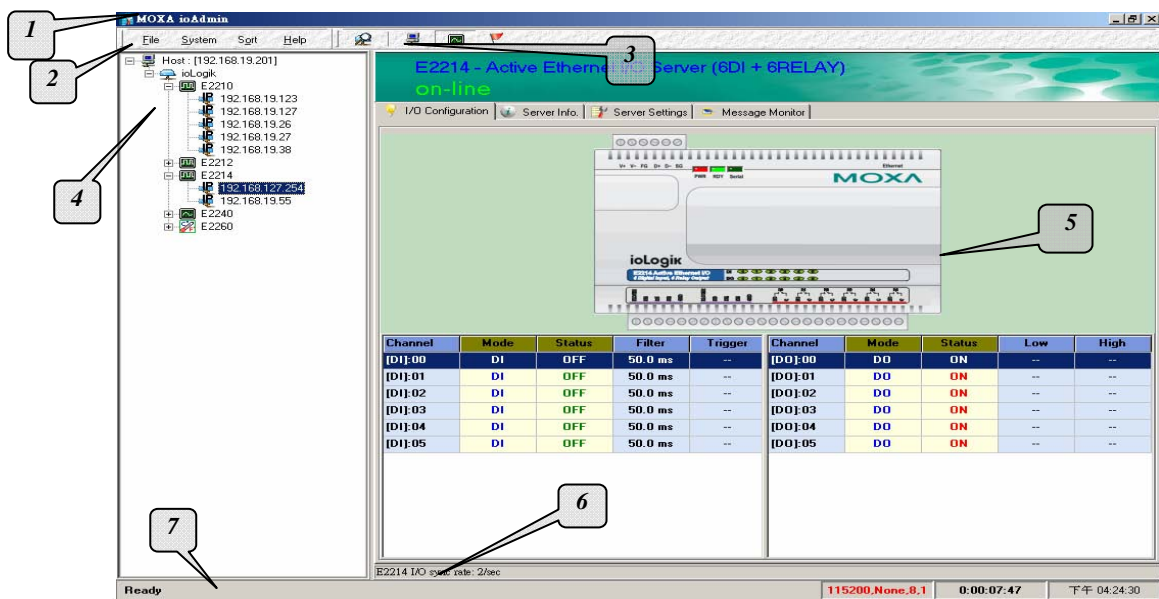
1

MOXA ioAdmin

File System Sort Help

2

3

Host : [192.168.19.201]
ioLogik
E2210
192.168.19.123
192.168.19.127
192.168.19.26
192.168.19.27
192.168.19.38
E2212
E2214
192.168.127.254
192.168.19.55
E2240
E2260

4

E2214 - Active Etherne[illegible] Server (6DI + 6RELAY)
on-line

I/O Configuration | Server Info. | Server Settings | Message Monitor

MOXA
ioLogik

5

| Channel | Mode | Status | Filter | Trigger |
|---|---|---|---|---|
| [DI]:00 | DI | OFF | 50.0 ms | -- |
| [DI]:01 | DI | OFF | 50.0 ms | -- |
| [DI]:02 | DI | OFF | 50.0 ms | -- |
| [DI]:03 | DI | OFF | 50.0 ms | -- |
| [DI]:04 | DI | OFF | 50.0 ms | -- |
| [DI]:05 | DI | OFF | 50.0 ms | -- |

| Channel | Mode | Status | Low | High |
|---|---|---|---|---|
| [DO]:00 | DO | ON | -- | -- |
| [DO]:01 | DO | ON | -- | -- |
| [DO]:02 | DO | ON | -- | -- |
| [DO]:03 | DO | ON | -- | -- |
| [DO]:04 | DO | ON | -- | -- |
| [DO]:05 | DO | ON | -- | -- |

6

7

E2214 I/O sync rate: 2/sec

Ready

115200,None,8,1 0:00:07:47 下午 04:24:30